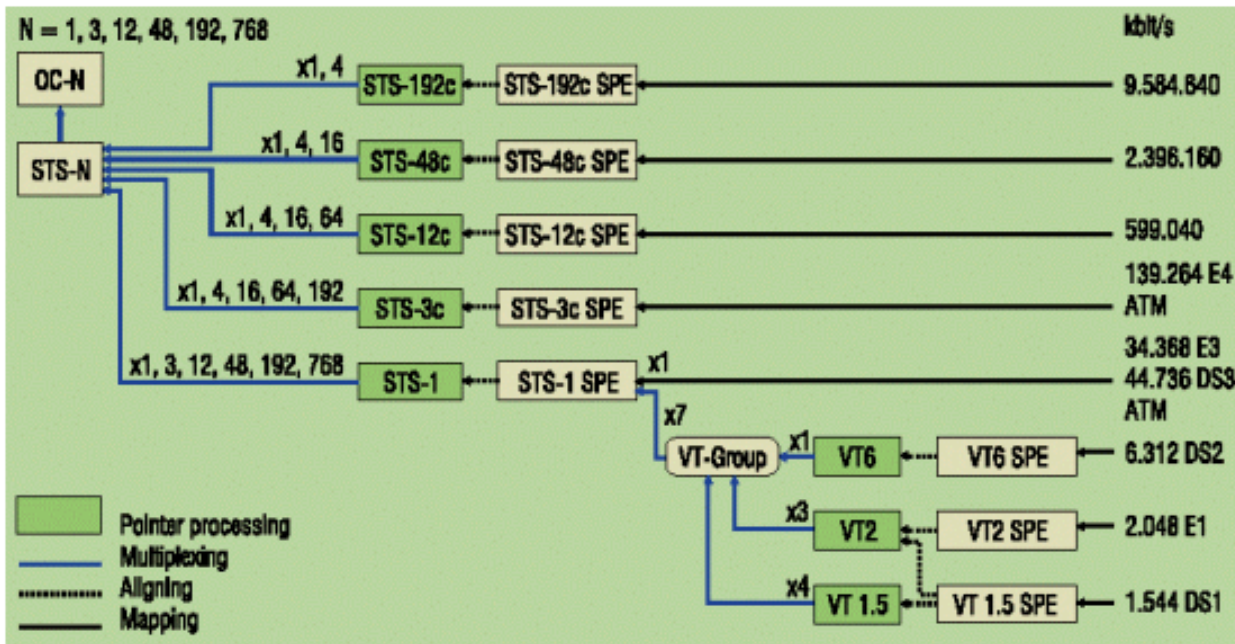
N = 1, 3, 12, 48, 192, 768

kbit/s

OC-N

STS-N

x1, 4

STS-192c

STS-192c SPE

9.584.640

x1, 4, 16

STS-48c

STS-48c SPE

2.396.160

x1, 4, 16, 64

STS-12c

STS-12c SPE

599.040

x1, 4, 16, 64, 192

STS-3c

STS-3c SPE

139.264 E4
ATM

x1, 3, 12, 48, 192, 768

STS-1

STS-1 SPE

x1

34.368 E3
44.736 DS3
ATM

x7

VT-Group

x1

VT6

VT6 SPE

6.312 DS2

x3

VT2

VT2 SPE

2.048 E1

x4

VT 1.5

VT 1.5 SPE

1.544 DS1

Pointer processing
Multiplexing
Aligning
Mapping